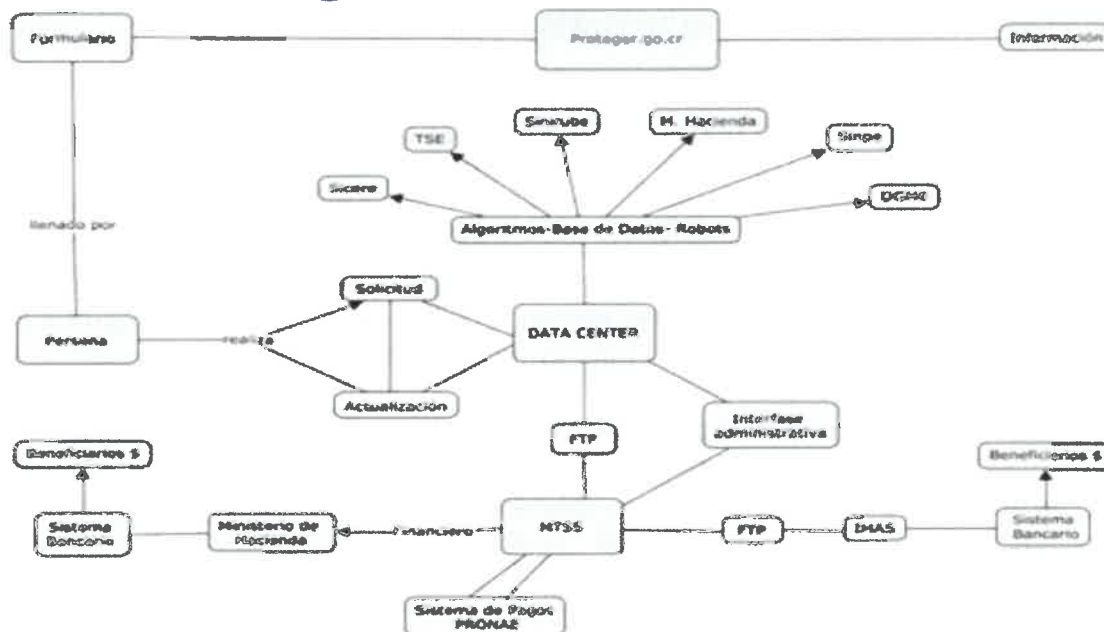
Formulario

Proteger.go.cr

Información

TSE

Sinirube

M. Hacienda

Sinpe

Sicere

DGME

Algoritmos-Base de Datos- Robots

llenado por

Solicitud

Persona

realiza

DATA CENTER

Actualización

Interfase administrativa

FTP

Beneficiarios $

Beneficiarios $

Sistema Bancario

Ministerio de Hacienda

Financiero

MTSS

FTP

IMAS

Sistema Bancario

Sistema de Pagos PRONAE